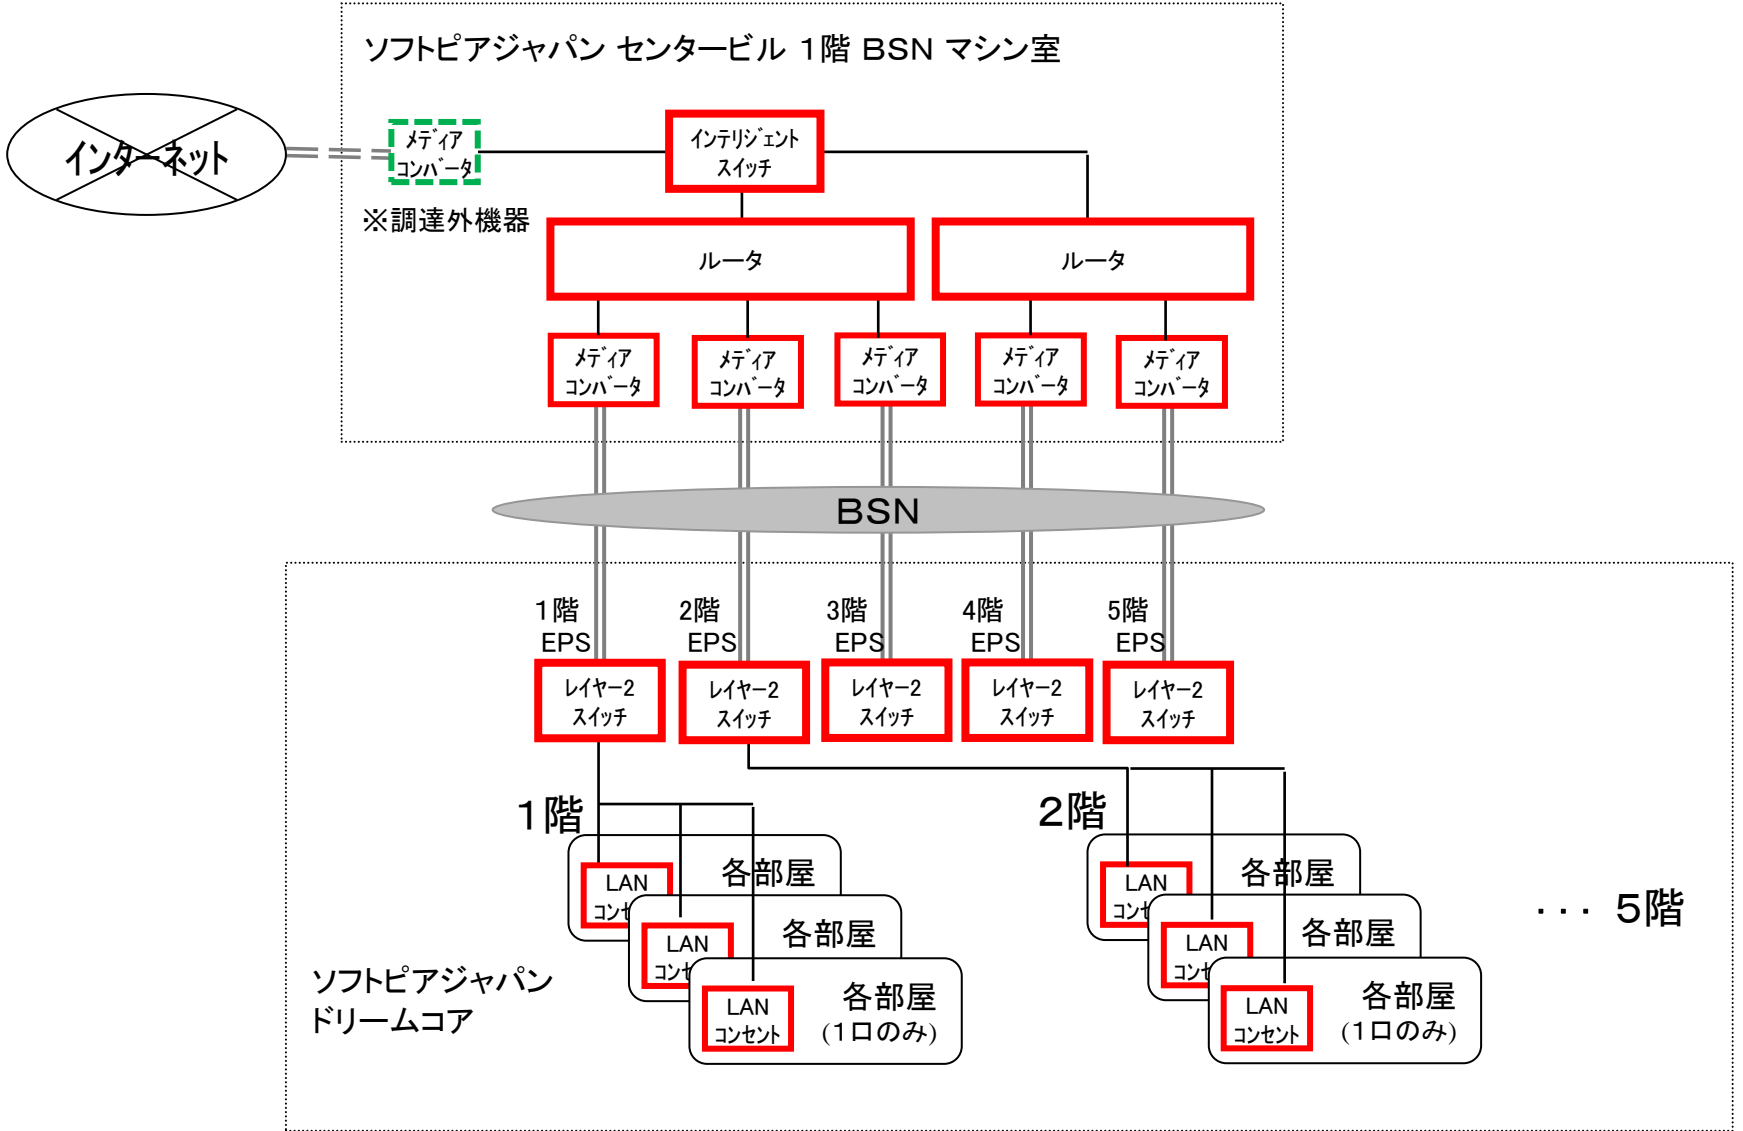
ソフトピアジャパン センタービル 1階 BSN マシン室

インターネット

メディア
コンバータ

※調達外機器

インテリジェント
スイッチ

ルータ

ルータ

メディア
コンバータ

メディア
コンバータ

メディア
コンバータ

メディア
コンバータ

メディア
コンバータ

BSN

1階
EPS

2階
EPS

3階
EPS

4階
EPS

5階
EPS

レイヤー2
スイッチ

レイヤー2
スイッチ

レイヤー2
スイッチ

レイヤー2
スイッチ

レイヤー2
スイッチ

1階

LAN
コンセ

各部屋

LAN
コンセ

各部屋

LAN
コンセント

各部屋
(1口のみ)

2階

LAN
コンセ

各部屋

LAN
コンセ

各部屋

LAN
コンセント

各部屋
(1口のみ)

・・・ 5階

ソフトピアジャパン
ドリームコア